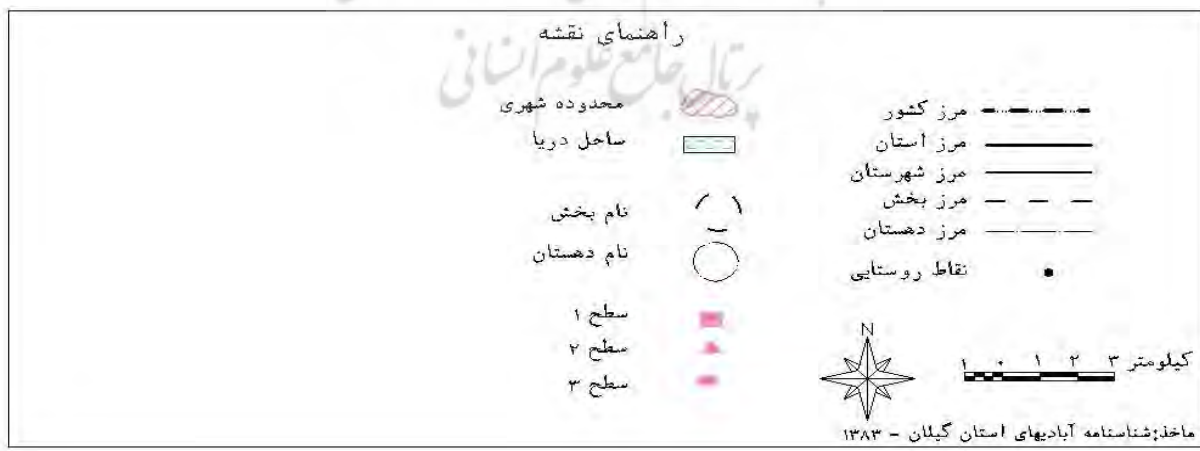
راهنمای نقشه

پرتال جامع علوم انسانی

محدوده شهری
ساحل دریا

نام بخش
نام دهستان

سطح ۱
سطح ۲
سطح ۳

مرز کشور
مرز استان
مرز شهرستان
مرز بخش
مرز دهستان

نقاط روستایی

N

کیلومتر ۳ ۲ ۱ ۰ ۱

ماخذ: شناسنامه آبادیهای استان گیلان - ۱۳۸۳